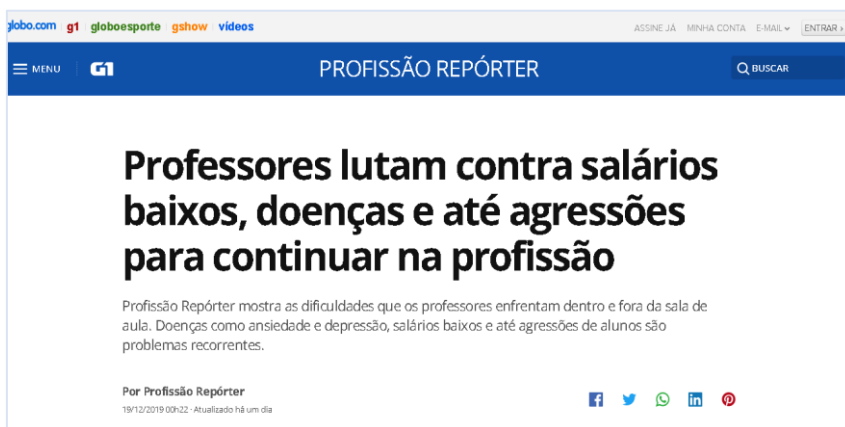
globo.com g1 globoesporte gshow vídeos

ASSINE JÁ MINHA CONTA E-MAIL ENTRAR

MENU G1 PROFISSÃO REPÓRTER BUSCAR

Professores lutam contra salários baixos, doenças e até agressões para continuar na profissão

Profissão Repórter mostra as dificuldades que os professores enfrentam dentro e fora da sala de aula. Doenças como ansiedade e depressão, salários baixos e até agressões de alunos são problemas recorrentes.

Por Profissão Repórter

19/12/2019 00h22 · Atualizado há um dia